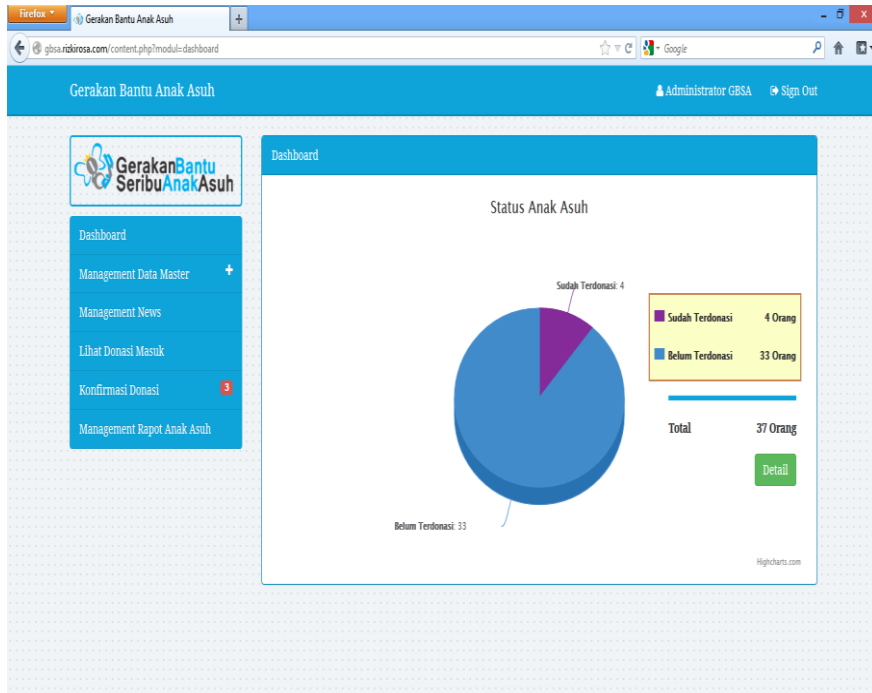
Firefox
Gerakan Bantu Anak Asuh
+
gbsa.rizkirosa.com/content.php?modul=dashboard
Google

Gerakan Bantu Anak Asuh
Administrator GBSA
Sign Out

GerakanBantu SeribuAnakAsuh

Dashboard
Management Data Master +
Management News
Lihat Donasi Masuk
Konfirmasi Donasi 3
Management Rapot Anak Asuh

Dashboard

Status Anak Asuh

Sudah Terdonasi: 4
Belum Terdonasi: 33

| Sudah Terdonasi | 4 Orang |
|---|---|
| Belum Terdonasi | 33 Orang |

Total 37 Orang

Detail

Highcharts.com